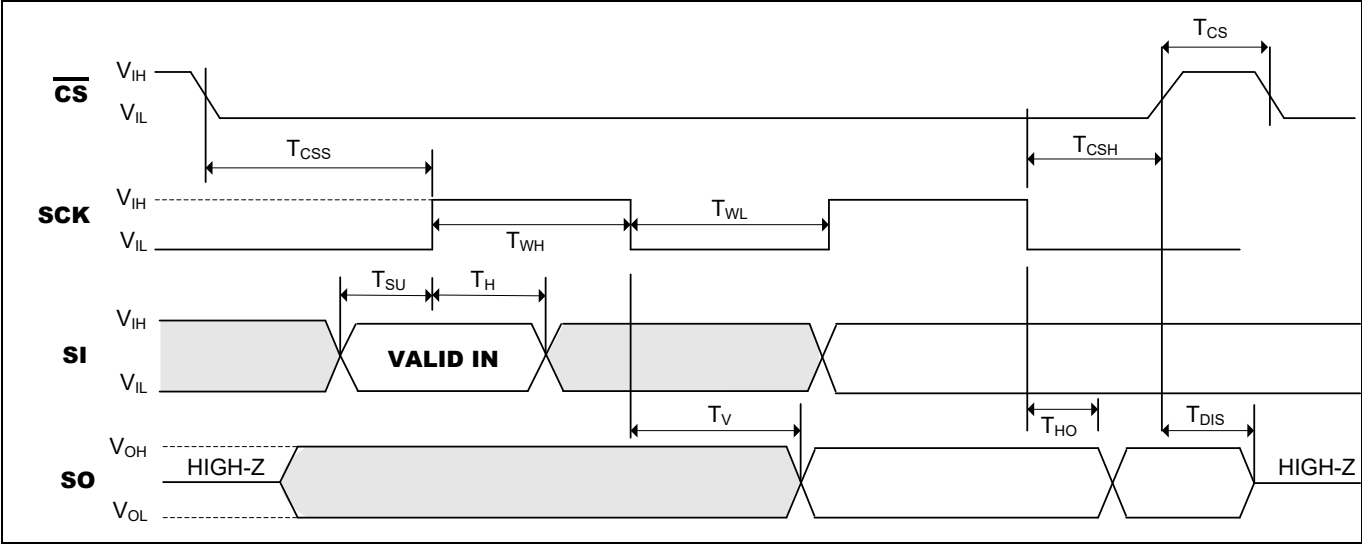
$T_{CS}$

$\overline{CS}$ $V_{IH}$ $V_{IL}$

$T_{CSS}$

$T_{CSH}$

SCK $V_{IH}$ $V_{IL}$

$T_{WH}$

$T_{WL}$

$T_{SU}$ $T_{H}$

SI $V_{IH}$ $V_{IL}$

VALID IN

$T_{V}$

$T_{HO}$

$T_{DIS}$

SO $V_{OH}$ $V_{OL}$

HIGH-Z

HIGH-Z